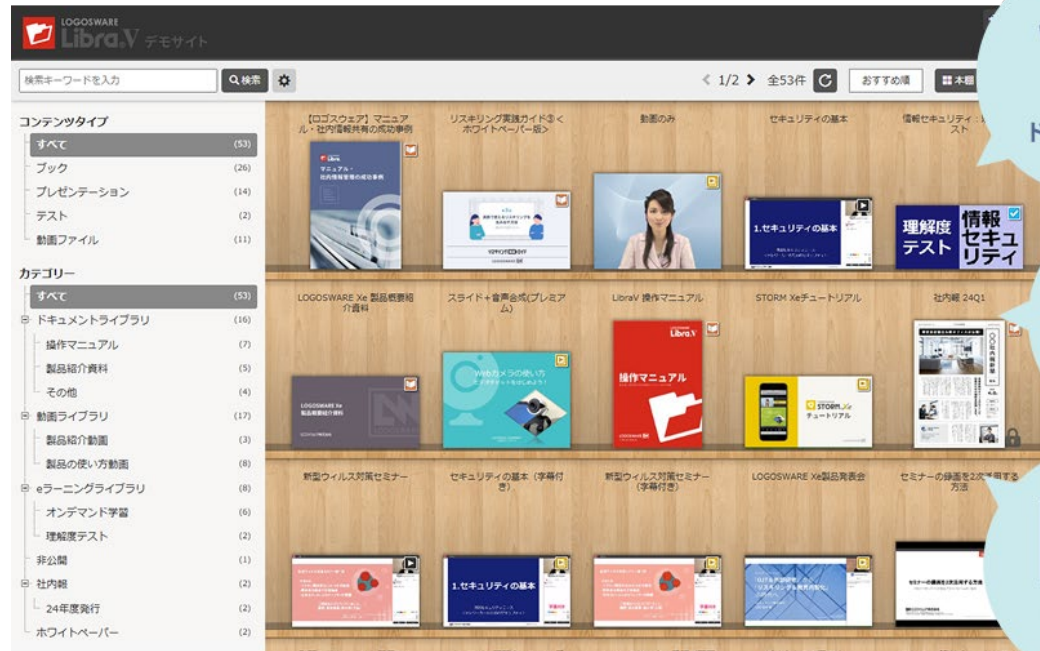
LOGOSWARE Libra.V デモサイト

検索キーワードを入力 検索

< 1/2 > 全53件 おすすめ順 本棚

コンテンツタイプ
すべて (53)
ブック (26)
プレゼンテーション (14)
テスト (2)
動画ファイル (11)

カテゴリー
すべて (53)
ドキュメントライブラリ (16)
操作マニュアル (7)
製品紹介資料 (5)
その他 (4)
動画ライブラリ (17)
製品紹介動画 (3)
製品の使い方動画 (8)
eラーニングライブラリ (8)
オンデマンド学習 (6)
理解度テスト (2)
非公開 (1)
社内報 (2)
24年度発行 (2)
ホワイトペーパー (2)

【ロゴスウェア】マニュアル・社内情報共有の成功事例
リスキリング実践ガイド③＜ホワイトペーパー版＞
動画のみ
セキュリティの基本
情報セキュリティ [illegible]スト

マニュアル・社内情報管理の成功事例
1.セキュリティの基本
理解度テスト
情報セキュリティ

LOGOSWARE Xe 製品概要紹介資料
スライド＋音声合成(プレミアム)
LibraV 操作マニュアル
STORM Xeチュートリアル
社内報 24Q1

Webカメラの使い方
操作マニュアル
STORM Xe チュートリアル

新型ウィルス対策セミナー
セキュリティの基本（字幕付き）
新型ウィルス対策セミナー（字幕付き）
LOGOSWARE Xe製品発表会
セミナーの録画を2次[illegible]する方法

1.セキュリティの基本

ド